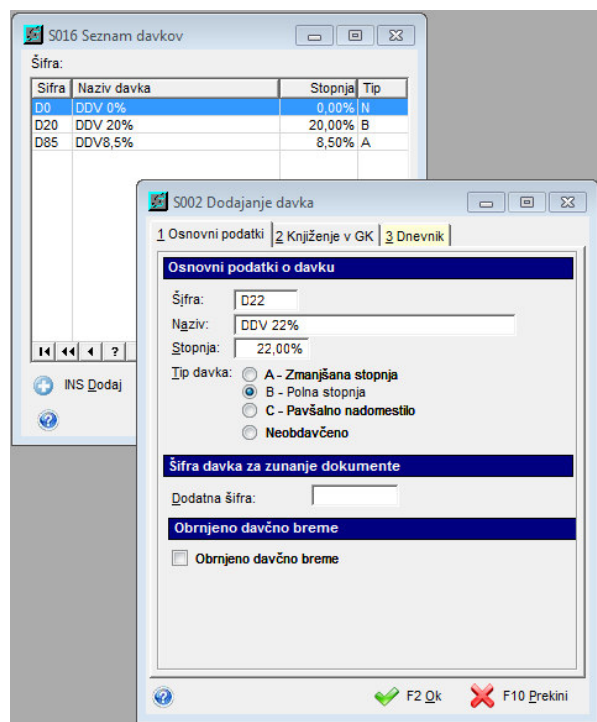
S016 Seznam davkov

Šifra:

| Sifra | Naziv davka | Stopnja | Tip |
|---|---|---|---|
| D0 | DDV 0% | 0,00% | N |
| D20 | DDV 20% | 20,00% | B |
| D85 | DDV8,5% | 8,50% | A |

I◀ ◀◀ ◀ ?

INS Dodaj

S002 Dodajanje davka

1 Osnovni podatki | 2 Knjiženje v GK | 3 Dnevnik

Osnovni podatki o davku

Šifra: D22
Naziv: DDV 22%
Stopnja: 22,00%

Tip davka:
A - Zmanjšana stopnja
B - Polna stopnja
C - Pavšalno nadomestilo
Neobdavčeno

Šifra davka za zunanje dokumente

Dodatna šifra:

Obrnjeno davčno breme

Obrnjeno davčno breme

F2 Ok
F10 Prekini